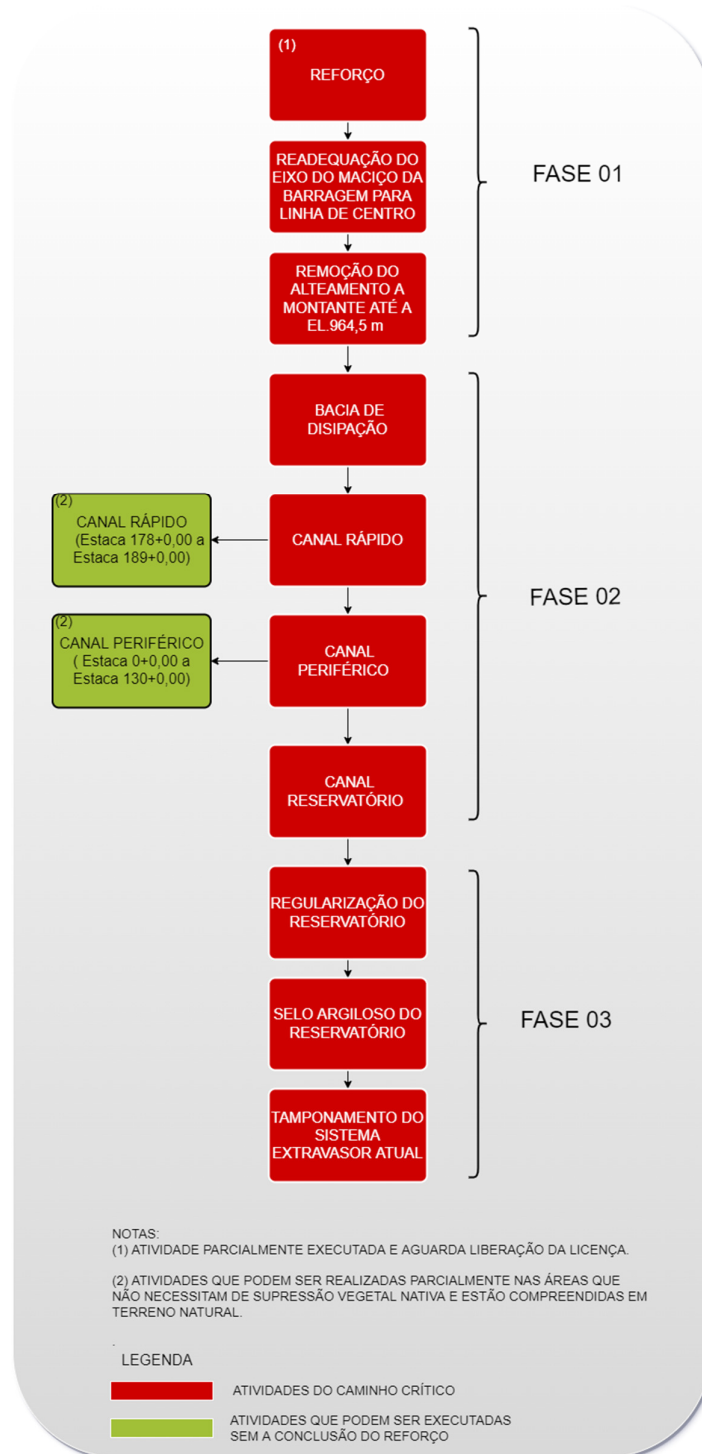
(1)
REFORÇO

READEQUAÇÃO DO EIXO DO MACIÇO DA BARRAGEM PARA LINHA DE CENTRO

REMOÇÃO DO ALTEAMENTO A MONTANTE ATÉ A EL.964,5 m

FASE 01

BACIA DE DISIPAÇÃO

(2)
CANAL RÁPIDO (Estaca 178+0,00 a Estaca 189+0,00)

CANAL RÁPIDO

(2)
CANAL PERIFÉRICO ( Estaca 0+0,00 a Estaca 130+0,00)

CANAL PERIFÉRICO

CANAL RESERVATÓRIO

FASE 02

REGULARIZAÇÃO DO RESERVATÓRIO

SELO ARGILOSO DO RESERVATÓRIO

TAMPONAMENTO DO SISTEMA EXTRAVASOR ATUAL

FASE 03

NOTAS:
(1) ATIVIDADE PARCIALMENTE EXECUTADA E AGUARDA LIBERAÇÃO DA LICENÇA.

(2) ATIVIDADES QUE PODEM SER REALIZADAS PARCIALMENTE NAS ÁREAS QUE NÃO NECESSITAM DE SUPRESSÃO VEGETAL NATIVA E ESTÃO COMPREENDIDAS EM TERRENO NATURAL.

LEGENDA

ATIVIDADES DO CAMINHO CRÍTICO

ATIVIDADES QUE PODEM SER EXECUTADAS SEM A CONCLUSÃO DO REFORÇO